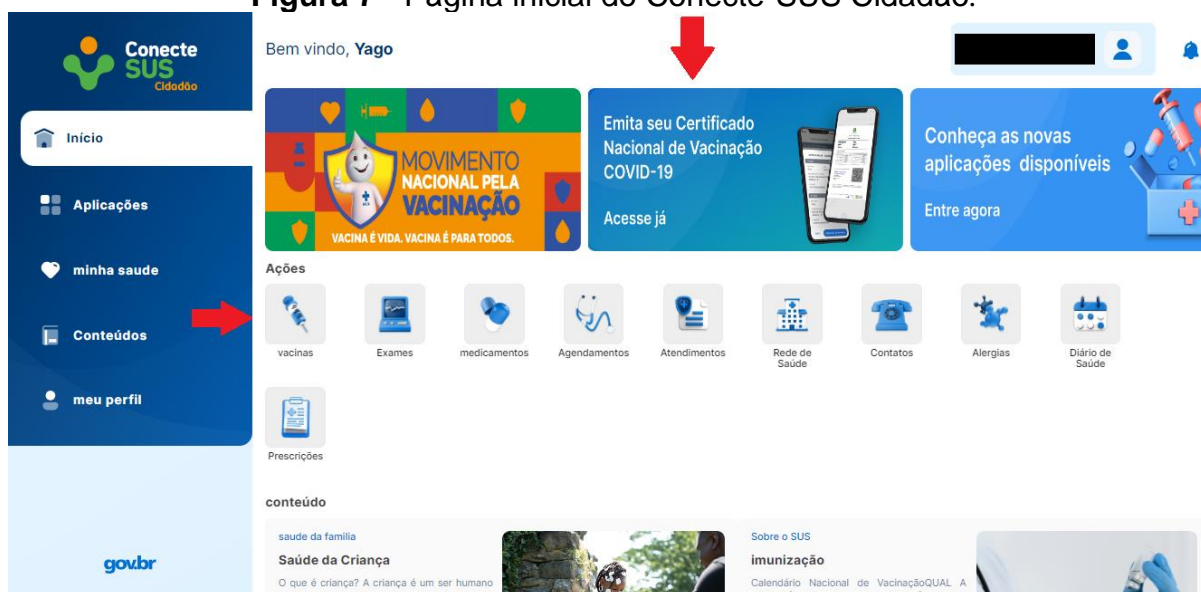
Figura 7 – Página inicial do Conecte SUS Cidadão.

Conecte SUS Cidadão

Início

Aplicações

minha saude

Conteúdos

meu perfil

gov.br

Bem vindo, Yago

MOVIMENTO NACIONAL PELA VACINAÇÃO

VACINA É VIDA. VACINA É PARA TODOS.

Emita seu Certificado Nacional de Vacinação COVID-19

Acesse já

Conheça as novas aplicações disponíveis

Entre agora

Ações

vacinas

Exames

medicamentos

Agendamentos

Atendimentos

Rede de Saúde

Contatos

Alergias

Diário de Saúde

Prescrições

conteúdo

saude da familia

Saúde da Criança

O que é criança? A criança é um ser humano

Sobre o SUS

imunização

Calendário Nacional de VacinaçãoQUAL A